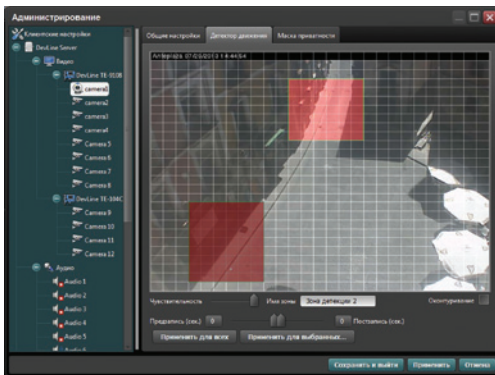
Администрирование

Клиентские настройки
DevLine Server
Видео
DevLine TE-3108
camera1
camera2
camera3
camera4
Camera 5
Camera 6
Camera 7
Camera 8
DevLine TE-104C
Camera 9
Camera 10
Camera 11
Camera 12
Аудио
Audio 1
Audio 2
Audio 3
Audio 4
Audio 5
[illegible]

Общие настройки
Детектор движения
Маска приватности

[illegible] 07/03/2013 14:44:54

Чувствительность
Имя зоны
Зона детекции 2
Оконтуривание
Предзапись (сек.)
0
0
Постзапись (сек.)
Применить для всех
Применить для выбранных...

Сохранить и выйти
Применить
Отмена